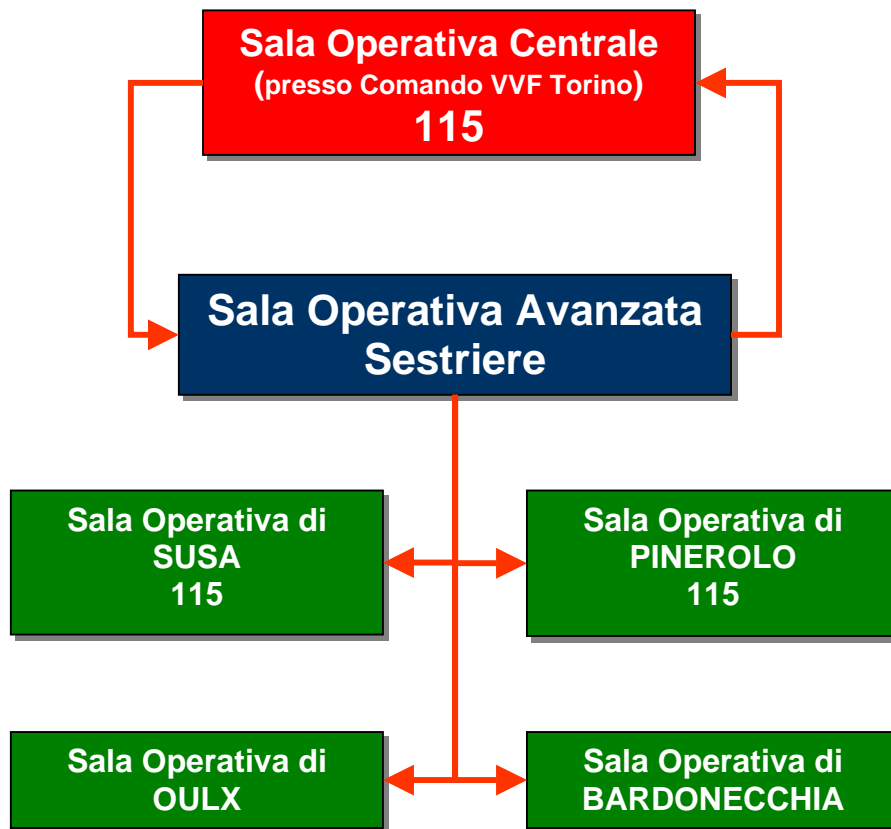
Sala Operativa Centrale
(presso Comando VVF Torino)
115

Sala Operativa Avanzata
Sestriere

Sala Operativa di
SUSA
115

Sala Operativa di
PINEROLO
115

Sala Operativa di
OULX

Sala Operativa di
BARDONECCHIA